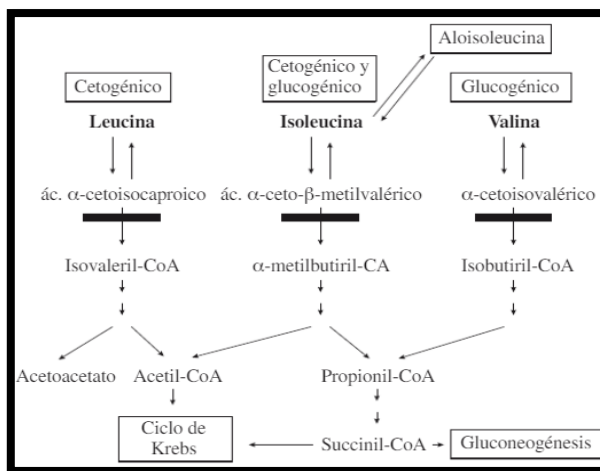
Aloisoleucina

Cetogénico

Cetogénico y glucogénico

Glucogénico

Leucina

Isoleucina

Valina

ác. α-cetoisocaproico

ác. α-ceto-β-metilvalérico

α-cetoisovalérico

Isovaleril-CoA

α-metilbutiril-CA

Isobutiril-CoA

Acetoacetato

Acetil-CoA

Propionil-CoA

Ciclo de Krebs

Succinil-CoA

Gluconeogénesis